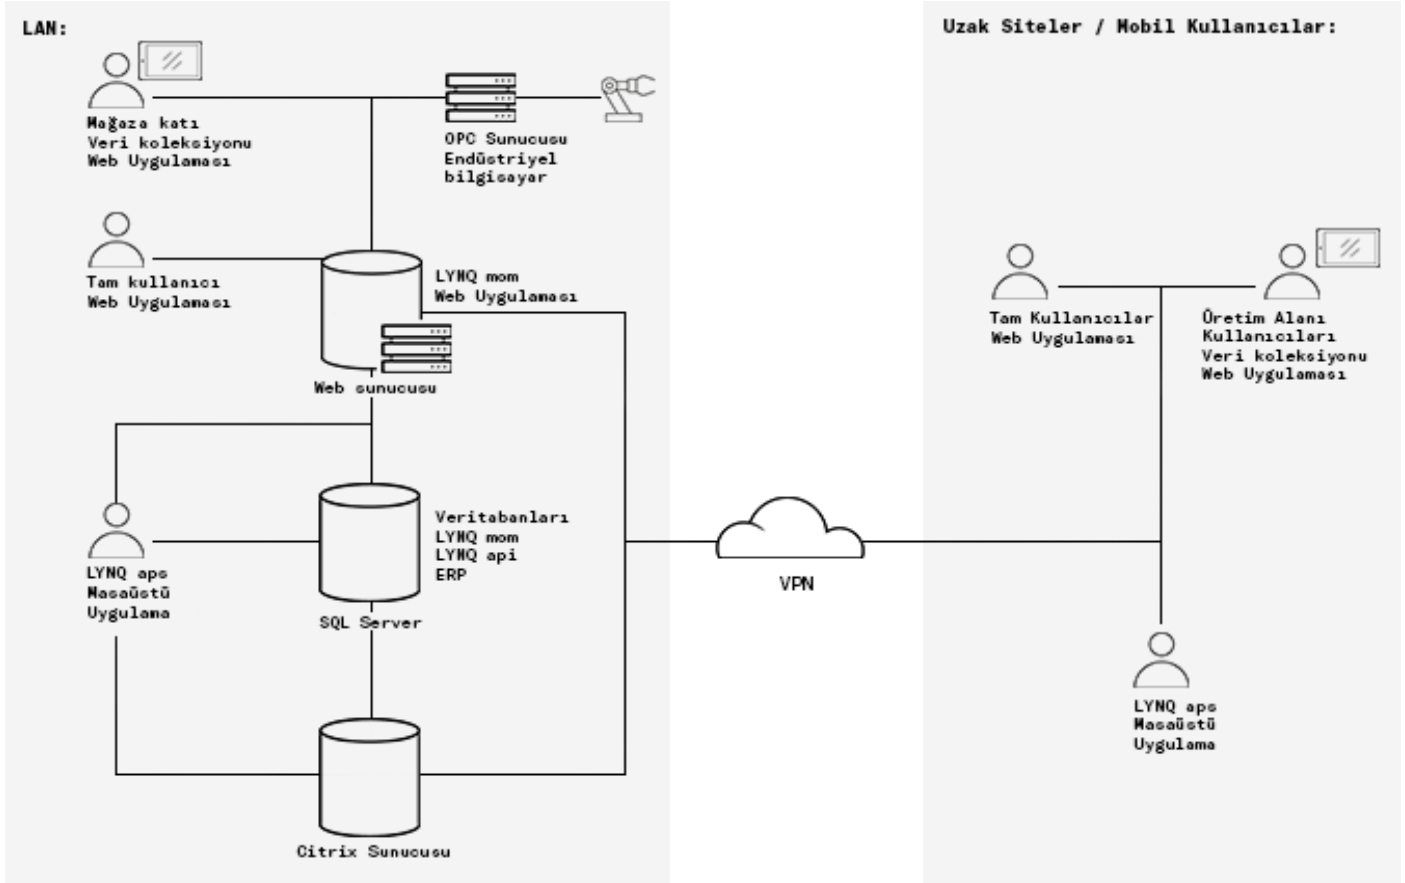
LAN:

Mağaza katı
Veri koleksiyonu
Web Uygulaması

OPC Sunucusu
Endüstriyel
bilgisayar

Tam kullanıcı
Web Uygulaması

LYNQ mom
Web Uygulaması

Web sunucusu

LYNQ aps
Masaüstü
Uygulama

Veritabanları
LYNQ mom
LYNQ api
ERP

SQL Server

Citrix Sunucusu

VPN

Uzak Siteler / Mobil Kullanıcılar:

Tam Kullanıcılar
Web Uygulaması

Üretim Alanı
Kullanıcıları
Veri koleksiyonu
Web Uygulaması

LYNQ aps
Masaüstü
Uygulama